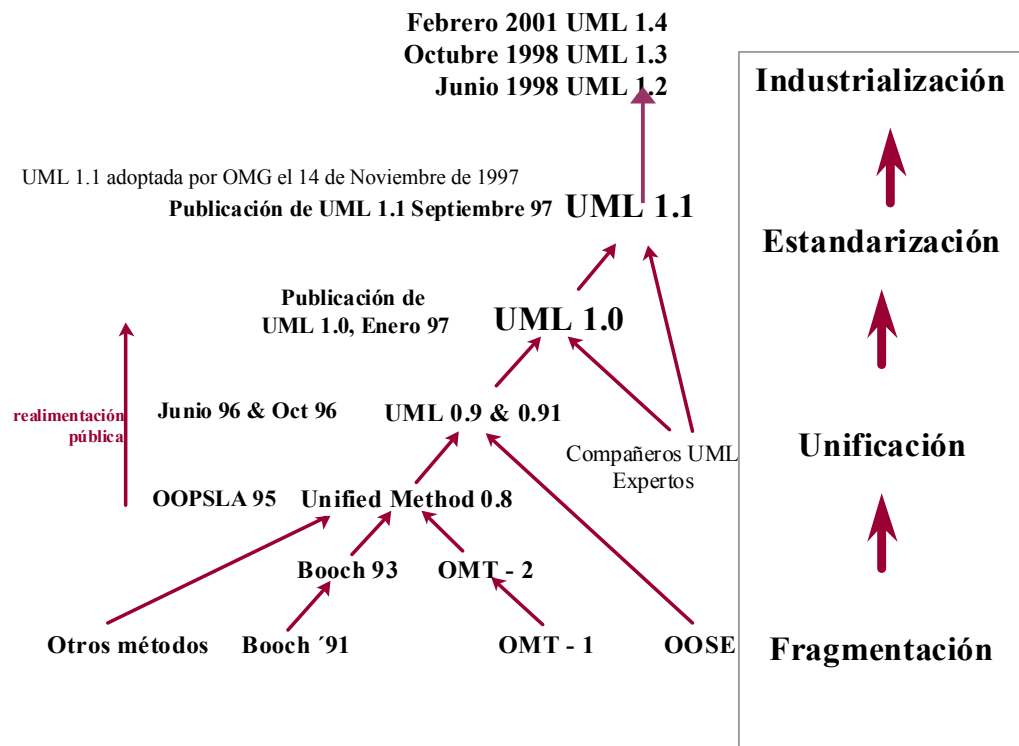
Febrero 2001 UML 1.4
Octubre 1998 UML 1.3
Junio 1998 UML 1.2

UML 1.1 adoptada por OMG el 14 de Noviembre de 1997
Publicación de UML 1.1 Septiembre 97 UML 1.1

Publicación de UML 1.0, Enero 97 UML 1.0

realimentación pública

Junio 96 & Oct 96 UML 0.9 & 0.91

Compañeros UML Expertos

OOPSLA 95 Unified Method 0.8

Booch 93 OMT - 2

Otros métodos Booch ´91 OMT - 1 OOSE

Industrialización

Estandarización

Unificación

Fragmentación